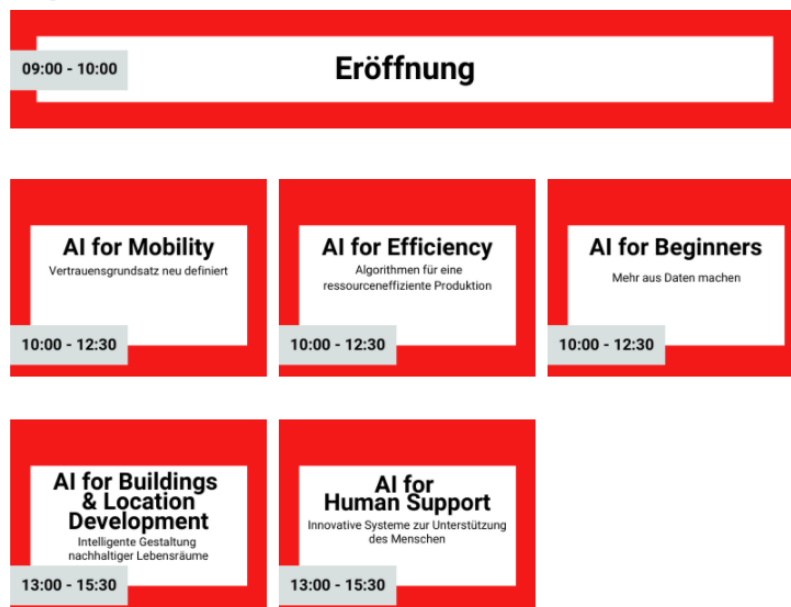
09:00 - 10:00

Eröffnung

AI for Mobility
Vertrauensgrundsatz neu definiert

10:00 - 12:30

AI for Efficiency
Algorithmen für eine ressourceneffiziente Produktion

10:00 - 12:30

AI for Beginners
Mehr aus Daten machen

10:00 - 12:30

AI for Buildings & Location Development
Intelligente Gestaltung nachhaltiger Lebensräume

13:00 - 15:30

AI for Human Support
Innovative Systeme zur Unterstützung des Menschen

13:00 - 15:30